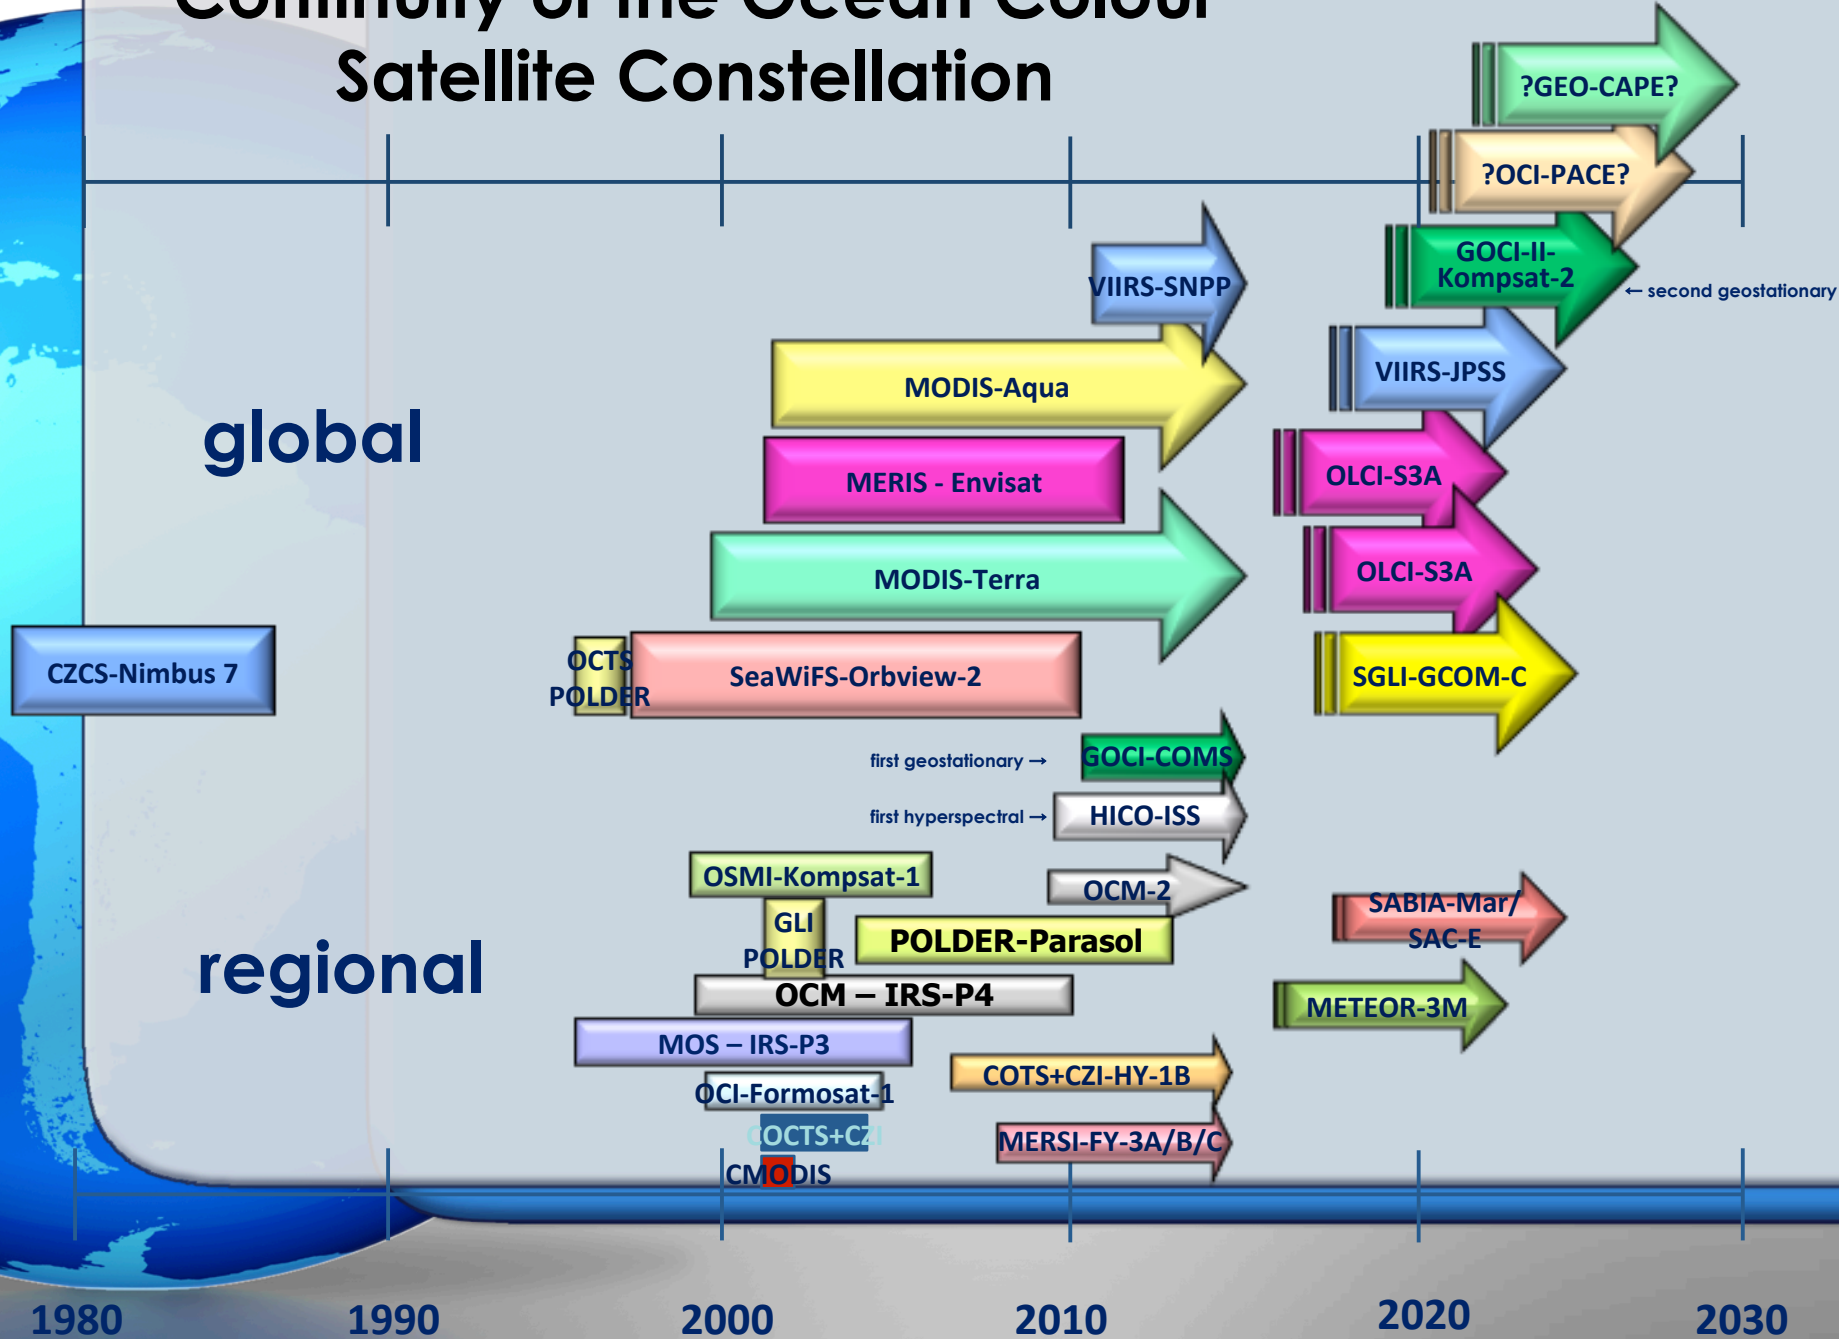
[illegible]
Satellite Constellation

?GEO-CAPE?
?OCI-PACE?
GOCI-II-Kompsat-2
← second geostationary
VIIRS-SNPP
VIIRS-JPSS
MODIS-Aqua
global
MERIS - Envisat
OLCI-S3A
OLCI-S3A
MODIS-Terra
CZCS-Nimbus 7
OCTS POLDER
SeaWiFS-Orbview-2
SGLI-GCOM-C
first geostationary →
GOCI-COMS
first hyperspectral →
HICO-ISS
OSMI-Kompsat-1
OCM-2
GLI POLDER
POLDER-Parasol
SABIA-Mar/ SAC-E
regional
OCM – IRS-P4
METEOR-3M
MOS – IRS-P3
OCI-Formosat-1
COTS+CZI-HY-1B
COCTS+CZI
MERSI-FY-3A/B/C
CMODIS

1980
1990
2000
2010
2020
2030